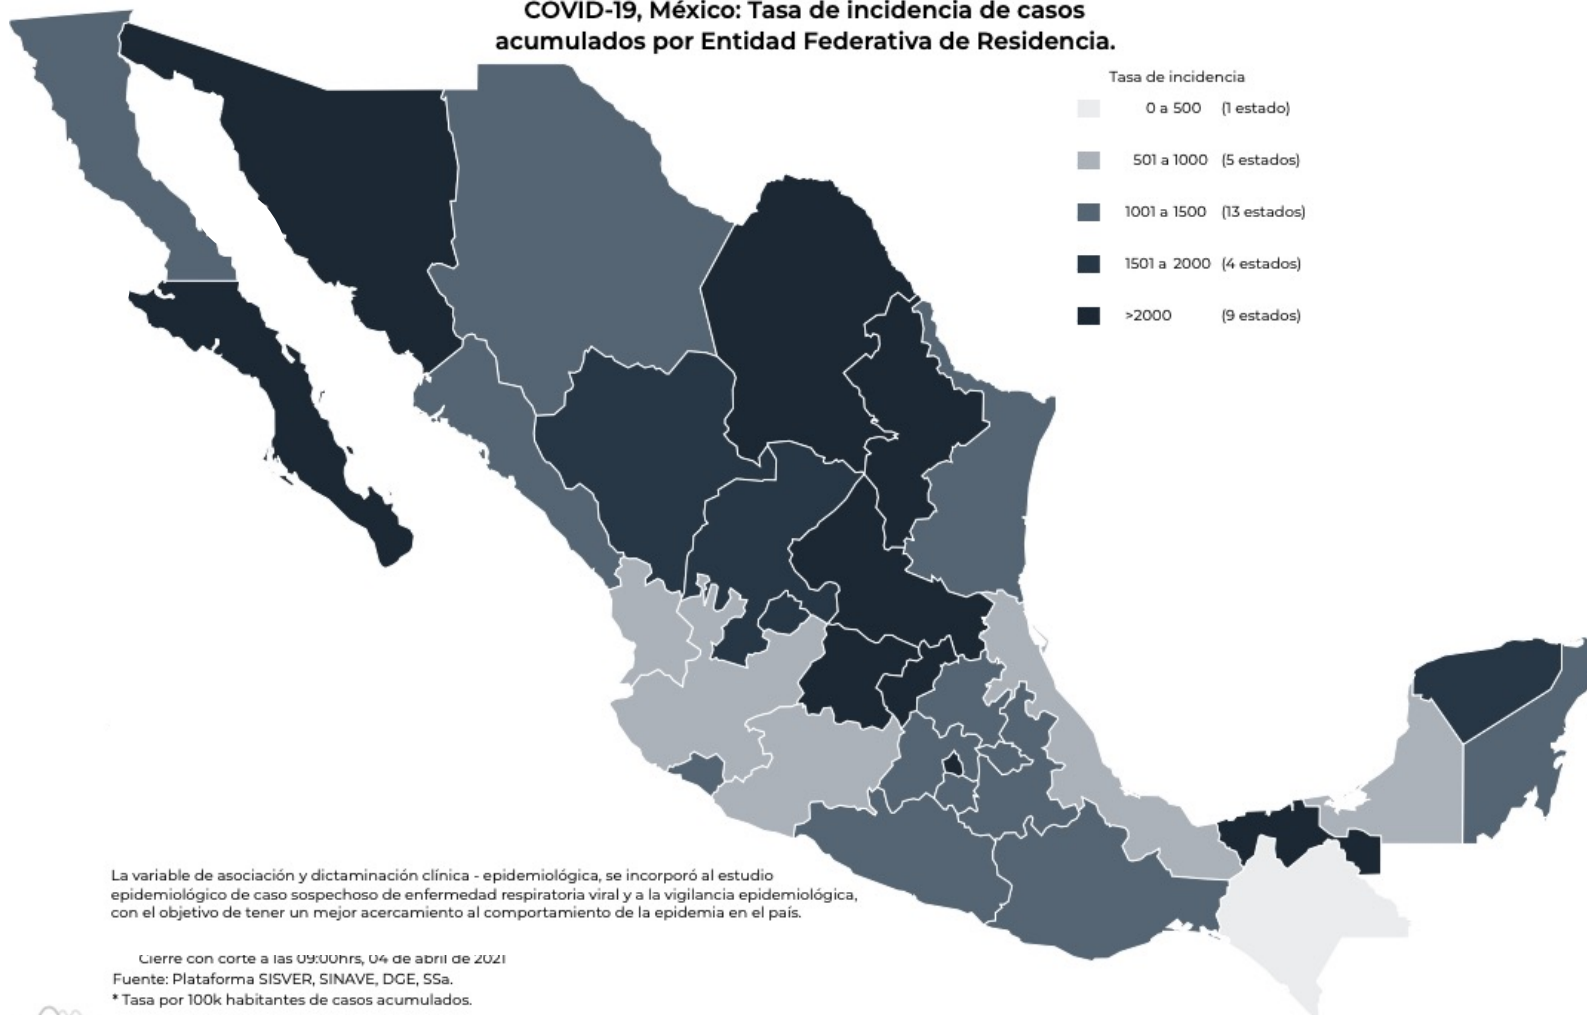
COVID-19, México: Tasa de incidencia de casos acumulados por Entidad Federativa de Residencia.

Tasa de incidencia

0 a 500 (1 estado)

501 a 1000 (5 estados)

1001 a 1500 (13 estados)

1501 a 2000 (4 estados)

>2000 (9 estados)

La variable de asociación y dictaminación clínica - epidemiológica, se incorporó al estudio epidemiológico de caso sospechoso de enfermedad respiratoria viral y a la vigilancia epidemiológica, con el objetivo de tener un mejor acercamiento al comportamiento de la epidemia en el país.

Cierre con corte a las 09:00hrs, 04 de abril de 2021
Fuente: Plataforma SISVER, SINAVE, DGE, SSa.
* Tasa por 100k habitantes de casos acumulados.